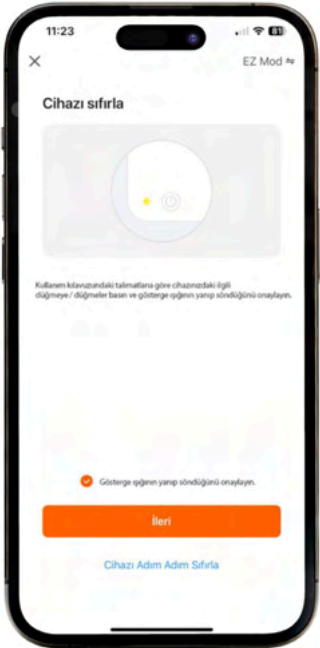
11:23

81

EZ Mod ⇆

Cihazı sıfırla

Kullanım kılavuzundaki talimatlara göre cihazınızdaki ilgili düğmeye / düğmeler basın ve gösterge ışığının yanıp söndüğünü onaylayın.

Gösterge ışığının yanıp söndüğünü onaylayın.

İleri

Cihazı Adım Adım Sıfırla